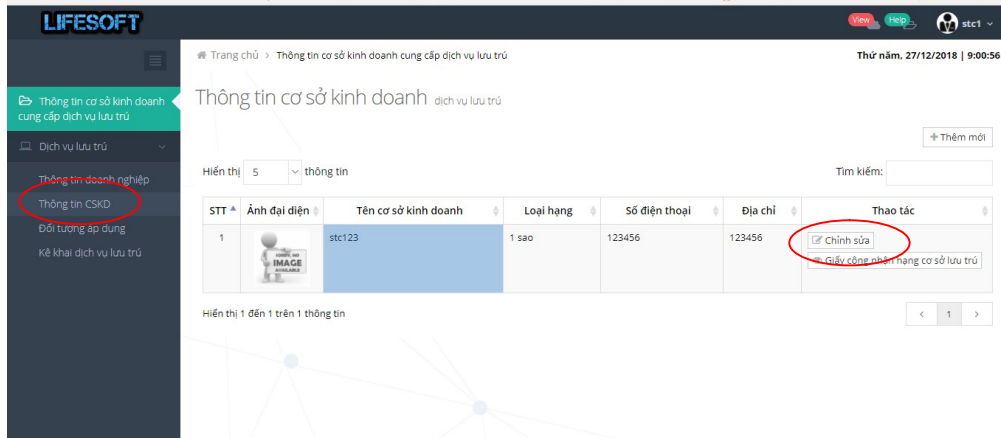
LIFESOFT

View Help stc1

Thông tin cơ sở kinh doanh cung cấp dịch vụ lưu trú

Dịch vụ lưu trú

Thông tin doanh nghiệp

Thông tin CSKD

Đối tượng áp dụng

Kê khai dịch vụ lưu trú

Trang chủ > Thông tin cơ sở kinh doanh cung cấp dịch vụ lưu trú

Thứ năm, 27/12/2018 | 9:00:56

Thông tin cơ sở kinh doanh dịch vụ lưu trú

+ Thêm mới

Hiển thị 5 thông tin

Tìm kiếm:

| STT | Ảnh đại diện | Tên cơ sở kinh doanh | Loại hạng | Số điện thoại | Địa chỉ | Thao tác |
|---|---|---|---|---|---|---|
| 1 | SORRY, NO IMAGE AVAILABLE | stc123 | 1 sao | 123456 | 123456 | Chỉnh sửa<br>Giấy công nhận hạng cơ sở lưu trú |

Hiển thị 1 đến 1 trên 1 thông tin

< 1 >